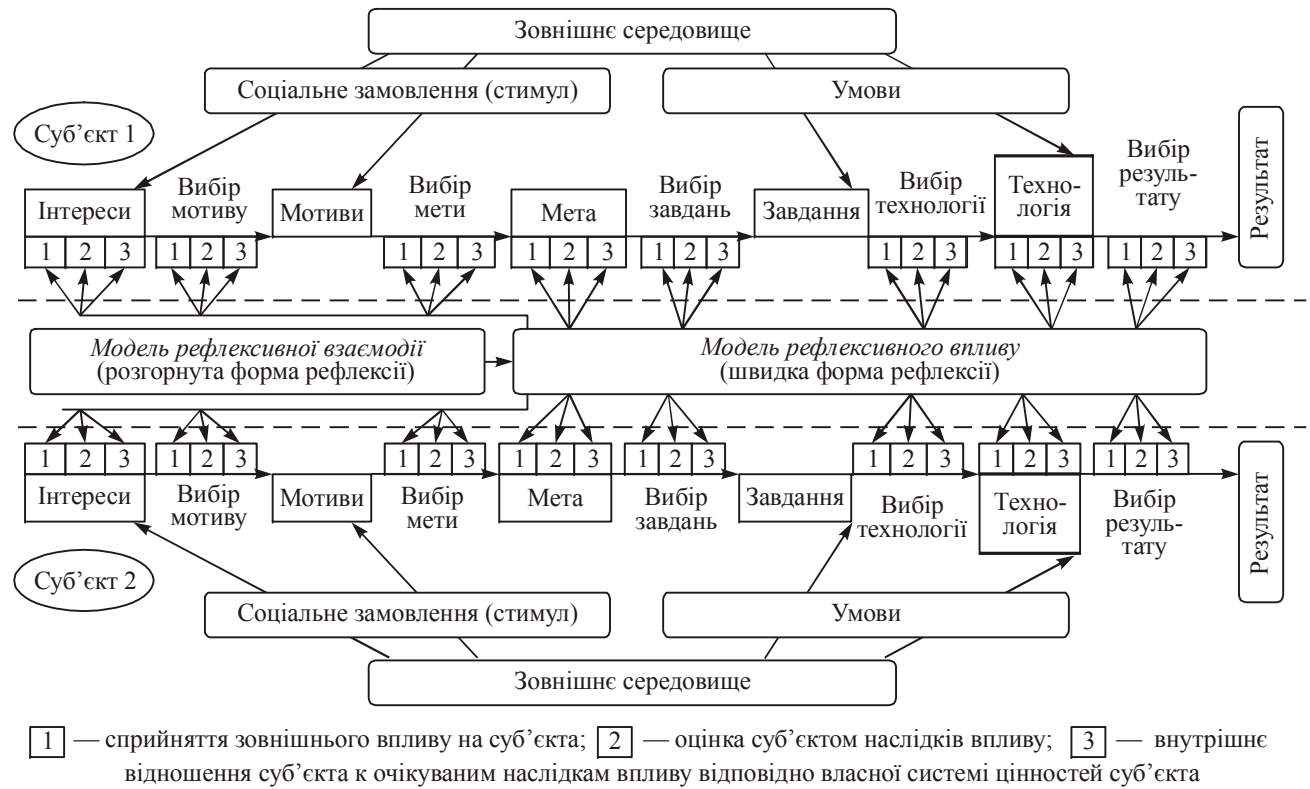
Зовнішнє середовище

Соціальне замовлення (стимул)

Умови

Суб’єкт 1

Інтереси

1 2 3

Вибір мотиву

1 2 3

Мотиви

Вибір мети

1 2 3

Мета

1 2 3

Вибір завдань

1 2 3

Завдання

Вибір технології

1 2 3

Техно-логія

1 2 3

Вибір резуль-тату

1 2 3

Результат

Модель рефлексивної взаємодії (розгорнута форма рефлексії)

Модель рефлексивного впливу (швидка форма рефлексії)

1 2 3

Інтереси

1 2 3

Вибір мотиву

Мотиви

1 2 3

Вибір мети

1 2 3

Мета

1 2 3

Вибір завдань

Завдання

1 2 3

Вибір технології

1 2 3

Техно-логія

1 2 3

Вибір резуль-тату

Результат

Суб’єкт 2

Соціальне замовлення (стимул)

Умови

Зовнішнє середовище

1 — сприйняття зовнішнього впливу на суб’єкта; 2 — оцінка суб’єктом наслідків впливу; 3 — внутрішнє відношення суб’єкта к очікуваним наслідкам впливу відповідно власної системі цінностей суб’єкта